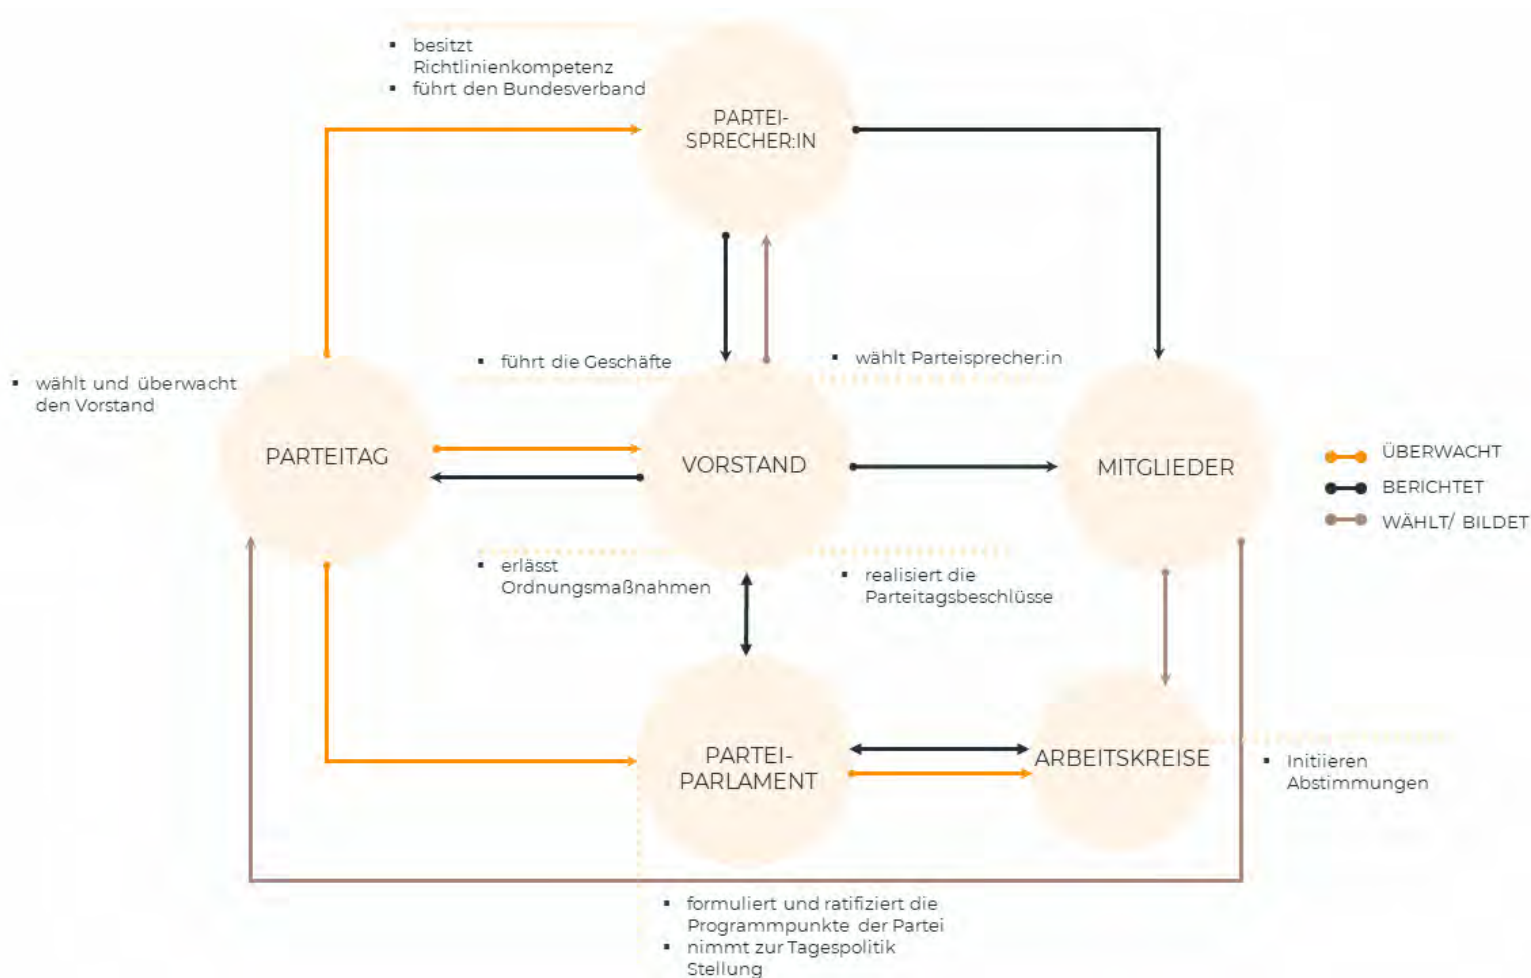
▪ besitzt Richtlinienkompetenz
▪ führt den Bundesverband

PARTEI-SPRECHER:IN

▪ führt die Geschäfte

▪ wählt Parteisprecher:in

▪ wählt und überwacht den Vorstand

PARTEITAG

VORSTAND

MITGLIEDER

ÜBERWACHT
BERICHTET
WÄHLT/ BILDET

▪ erlässt Ordnungsmaßnahmen

▪ realisiert die Parteitagsbeschlüsse

PARTEI-PARLAMENT

ARBEITSKREISE

▪ Initiieren Abstimmungen

▪ formuliert und ratifiziert die Programmpunkte der Partei
▪ nimmt zur Tagespolitik Stellung